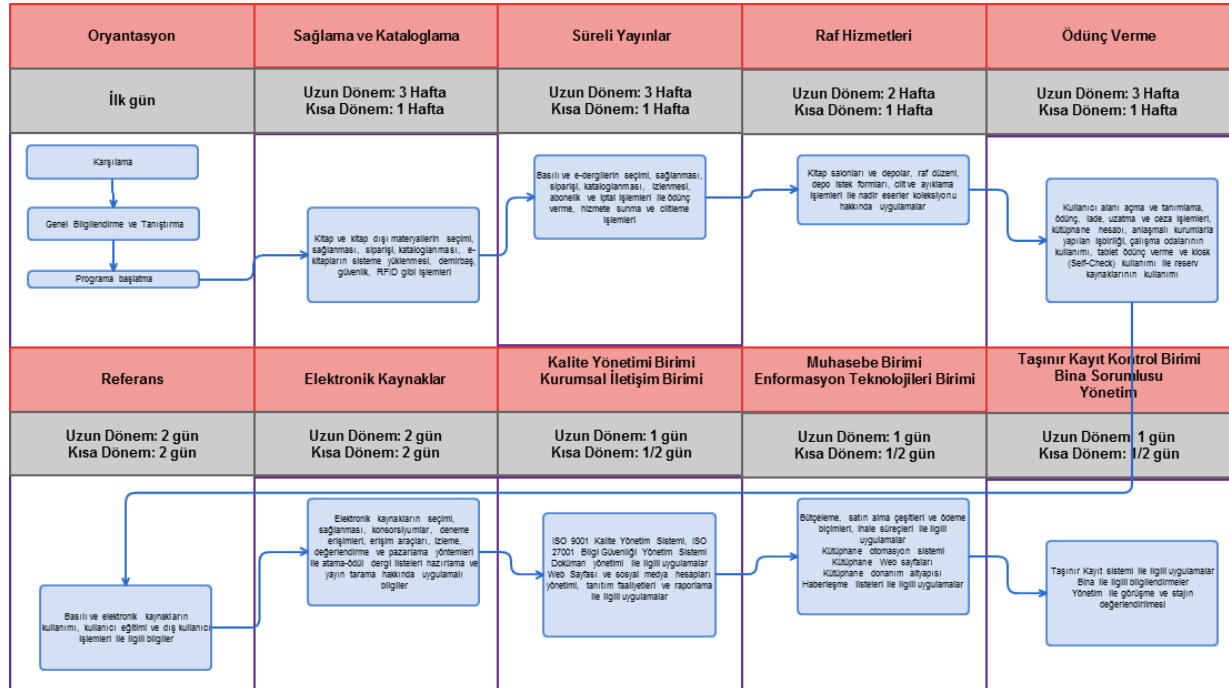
| Oryantasyon | Sağlama ve Kataloglama | Süreli Yayınlar | Raf Hizmetleri | Ödünç Verme |
|---|---|---|---|---|
| İlk gün | Uzun Dönem: 3 Hafta Kısa Dönem: 1 Hafta | Uzun Dönem: 3 Hafta Kısa Dönem: 1 Hafta | Uzun Dönem: 2 Hafta Kısa Dönem: 1 Hafta | Uzun Dönem: 3 Hafta Kısa Dönem: 1 Hafta |

Karşılama

Genel Bilgilendirme ve Tanıştırma

Programa başlatma

Kitap ve kitap dışı materyallerin seçimi, sağlanması, siparişi, kataloglanması, e-kitapların sisteme yüklenmesi, demirbaş, güvenlik, RFID gibi işlemleri

Basılı ve e-dergilerin seçimi, sağlanması, siparişi, kataloglanması, izlenmesi, abonelik ve iptal işlemleri ile ödünç verme, hizmete sunma ve ciltleme işlemleri

Kitap salonları ve depolar, raf düzeni, depo istek formları, cilt ve ayıklama işlemleri ile nadir eserler koleksiyonu hakkında uygulamalar

Kullanıcı alanı açma ve tanımlama, ödünç, iade, uzatma ve ceza işlemleri, kütüphane hesabı, anlaşmalı kurumlarla yapılan işbirliği, çalışma odalarının kullanımı, tablet ödünç verme ve kiosk (Self-Check) kullanımı ile rezerv kaynaklarının kullanımı

| Referans | Elektronik Kaynaklar | Kalite Yönetimi Birimi Kurumsal İletişim Birimi | Muhasebe Birimi Enformasyon Teknolojileri Birimi | Taşınır Kayıt Kontrol Birimi Bina Sorumlusu Yönetim |
|---|---|---|---|---|
| Uzun Dönem: 2 gün Kısa Dönem: 2 gün | Uzun Dönem: 2 gün Kısa Dönem: 2 gün | Uzun Dönem: 1 gün Kısa Dönem: 1/2 gün | Uzun Dönem: 1 gün Kısa Dönem: 1/2 gün | Uzun Dönem: 1 gün Kısa Dönem: 1/2 gün |

Basılı ve elektronik kaynakların kullanımı, kullanıcı eğitimi ve dış kullanıcı işlemleri ile ilgili bilgiler

Elektronik kaynakların seçimi, sağlanması, konsorsiyumlar, deneme erişimleri, erişim araçları, izleme, değerlendirme ve pazarlama yöntemleri ile atama-ödül dergi listeleri hazırlama ve yayın tarama hakkında uygulamalı bilgiler

ISO 9001 Kalite Yönetim Sistemi, ISO 27001 Bilgi Güvenliği Yönetim Sistemi Doküman yönetimi ile ilgili uygulamalar Web Sayfası ve sosyal medya hesapları yönetimi, tanıtım faaliyetleri ve raporlama ile ilgili uygulamalar

Bütçeleme, satın alma çeşitleri ve ödeme biçimleri, ihale süreçleri ile ilgili uygulamalar
Kütüphane otomasyon sistemi
Kütüphane Web sayfaları
Kütüphane donanım altyapısı
Haberleşme listeleri ile ilgili uygulamalar

Taşınır Kayıt sistemi ile ilgili uygulamalar
Bina ile ilgili bilgilendirmeler
Yönetim ile görüşme ve stajın değerlendirilmesi